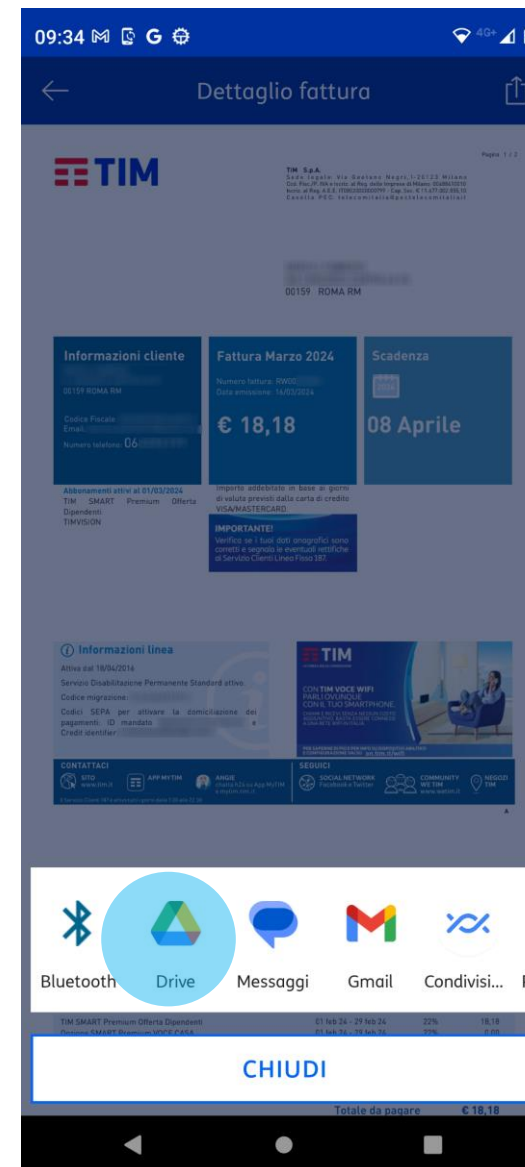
09:34

Dettaglio fattura

TIM

TIM S.p.A.
Sede legale Via Gaetano Negri, 1 20123 Milano
Cod. Fisc./P. IVA e Iscriz. al Reg. delle Imprese di Milano: 00488410010
Iscriz. al Reg. A.E.E. IT08020000000799 - Cap. Soc. € 11.677.002.855,10
Casella PEC: telecomitalia@pec.telecomitalia.it

Pagina 1 / 2

00159 ROMA RM

Informazioni cliente
00159 ROMA RM
Codice Fiscale
Email
Numero telefono 06

Fattura Marzo 2024
Numero fattura: RW00
Data emissione: 16/03/2024
€ 18,18

Scadenza
08 Aprile

Abbonamenti attivi al 01/03/2024
TIM SMART Premium Offerta Dipendenti
TIMVISION

Importo addebitato in base ai giorni di valuta previsti dalla carta di credito VISA/MASTERCARD.

IMPORTANTE!
Verifica se i tuoi dati anagrafici sono corretti e segnala le eventuali rettifiche al Servizio Clienti Linea Fisso 187.

Informazioni linea
Attiva dal 18/04/2014
Servizio Disabilitazione Permanente Standard attivo
Codice migrazione:
Codici SEPA per attivare la domiciliazione dei pagamenti: ID mandato e Credit identifier

TIM
CON TIM VOCE WIFI
PARLI OVUNQUE
CON IL TUO SMARTPHONE

CONTATTACI
SITO www.tim.it
APP MYTIM
ANGIE
SEGUICI
SOCIAL NETWORK Facebook e Twitter
COMMUNITY WE TIM
NEGOZI TIM

Bluetooth
Drive
Messaggi
Gmail
Condivisi...

TIM SMART Premium Offerta Dipendenti 01 feb 24 - 29 feb 24 22% 18,18

CHIUDI

Totale da pagare € 18,18